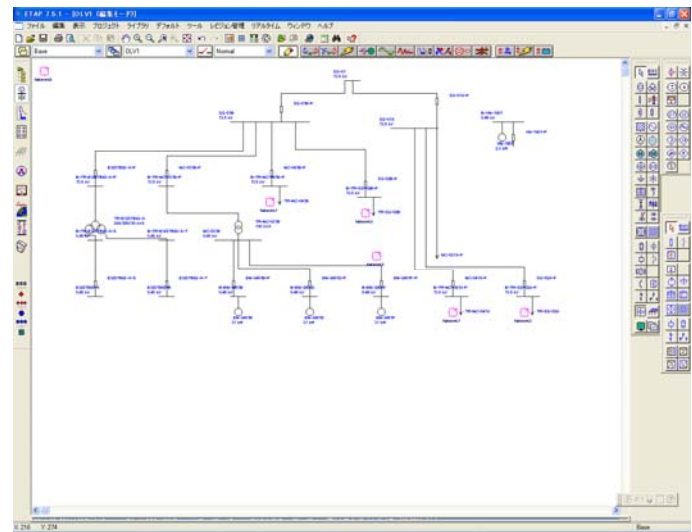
ETAP 7.5.1 - [OLV1 (編集モード)]

ファイル 編集 表示 プロジェクト ライブラリ デフォルト ツール レビジョン管理 リアルタイム ウインドウ ヘルプ

Base

OLV1

Normal

Network1

Network2

Network3

Network4

Network5

Network6

Network7

X: 216 Y: 274

Base